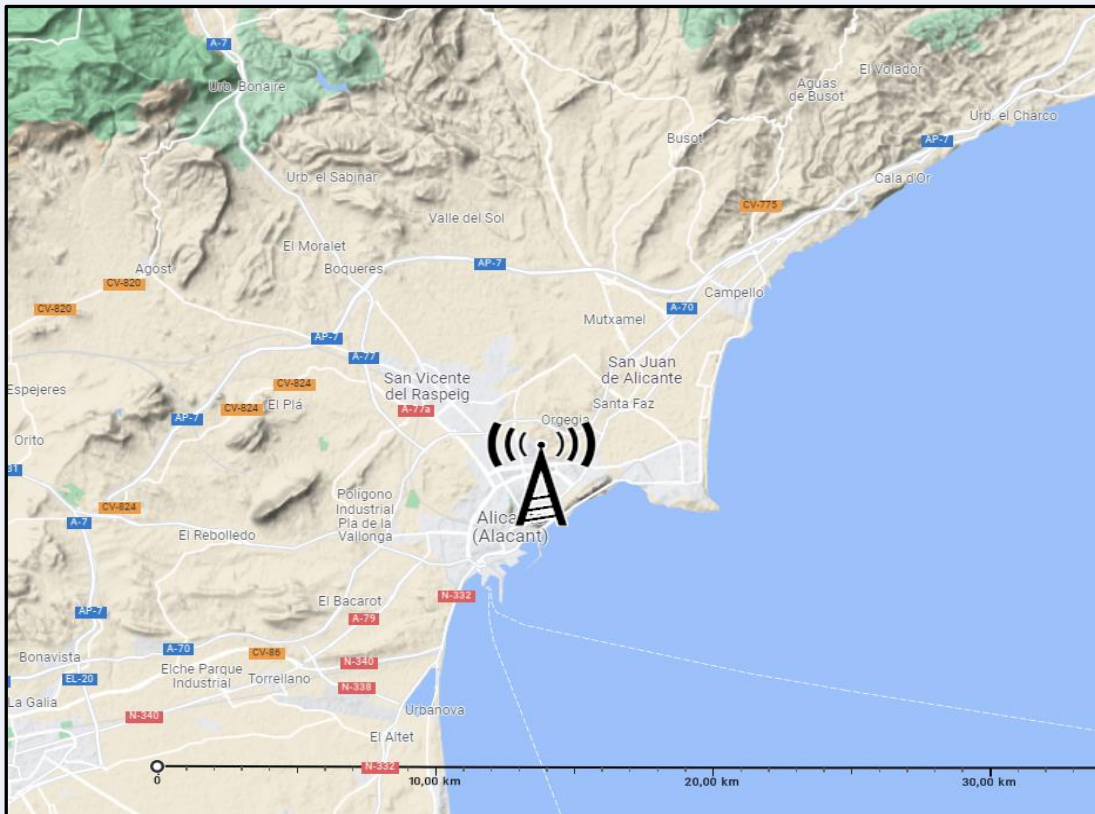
A-7
Urb. Bonaire
El Volador
Aguas de Busot
Urb. el Charco
Busot
AP-7
Urb. el Sabinar
Cala d'Or
CV-775
Valle del Sol
El Moralet
Agost
Boqueres
AP-7
CV-820
Campello
CV-820
A-70
Mutxamel
AP-7
A-77
San Juan de Alicante
CV-824
San Vicente del Raspeig
Espejeres
A-77a
Santa Faz
AP-7
CV-824
El Plá
Orgegia
Orito
31
CV-824
Polígono Industrial Pla de la Vallonga
A-7
Alica
(Alacant)
El Rebolledo
N-332
El Bacarot
AP-7
A-79
A-70
CV-86
Bonavista
N-340
Elche Parque Industrial
Torrellano
EL-20
N-338
La Galia
N-340
Urbanova
El Altet
N-332
0
10,00 km
20,00 km
30,00 km